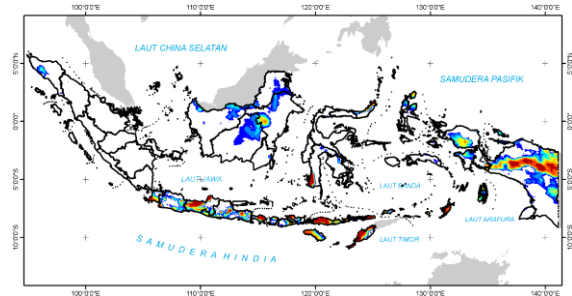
100°0'0"E 110°0'0"E 120°0'0"E 130°0'0"E 140°0'0"E

LAUT CHINA SELATAN

SAMUDERA PASIFIK

5°0'0"N

0°0'0"

5°0'0"S

10°0'0"S

LAUT JAWA

LAUT BANDA

LAUT ARAFURA

LAUT TIMOR

SAMUDERA HINDIA

100°0'0"E 110°0'0"E 120°0'0"E 130°0'0"E 140°0'0"E